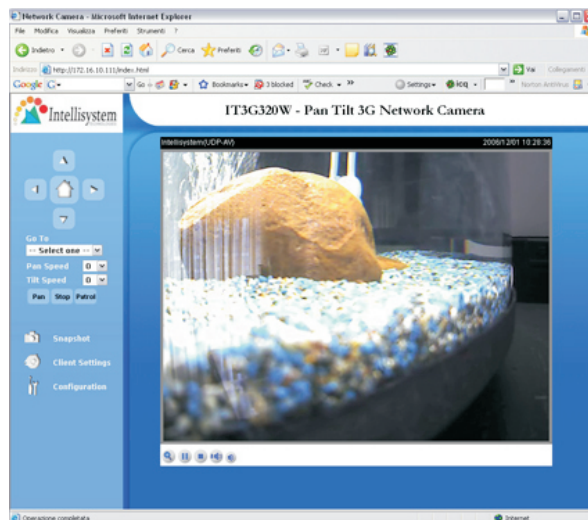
Network Camera - Microsoft Internet Explorer
File Modifica Visualizza Preferiti Strumenti ?
Indietro Cerca Preferiti
Indirizzo http://172.16.10.111/index.html Vai Collegamenti
Google G- Go Bookmarks 3 blocked Check Settings icq Norton AntiVirus

Intellisystem
IT3G320W - Pan Tilt 3G Network Camera

Go To
-- Select one --
Pan Speed 0
Tilt Speed 0
Pan Stop Patrol

Snapshot
Client Settings
Configuration

Intellisystem(UDP-AV) 2006/12/01 10:28:36

Operazione completata Internet